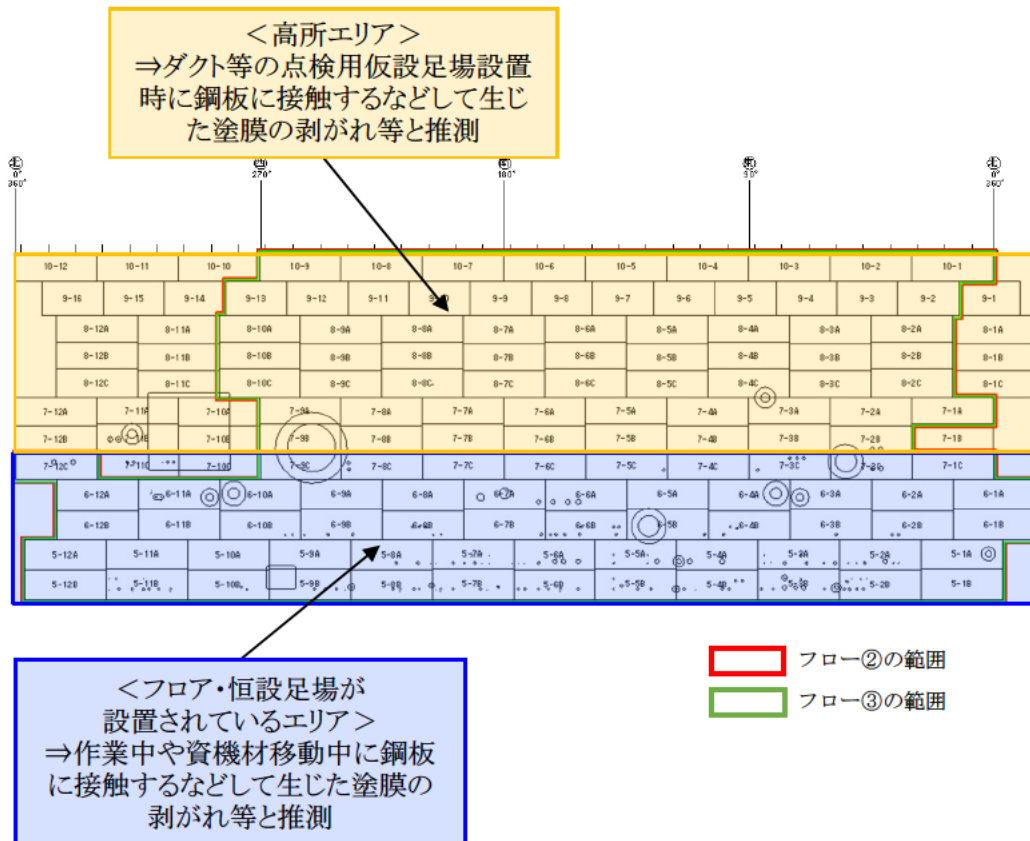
＜高所エリア＞
⇒ダクト等の点検用仮設足場設置時に鋼板に接触するなどして生じた塗膜の剥がれ等と推測

北 0° 360°
西 270°
南 180°
東 90°
北 0° 360°

10-12 10-11 10-10 10-9 10-8 10-7 10-6 10-5 10-4 10-3 10-2 10-1
9-16 9-15 9-14 9-13 9-12 9-11 9-10 9-9 9-8 9-7 9-6 9-5 9-4 9-3 9-2 9-1
8-12A 8-11A 8-10A 8-9A 8-8A 8-7A 8-6A 8-5A 8-4A 8-3A 8-2A 8-1A
8-12B 8-11B 8-10B 8-9B 8-8B 8-7B 8-6B 8-5B 8-4B 8-3B 8-2B 8-1B
8-12C 8-11C 8-10C 8-9C 8-8C 8-7C 8-6C 8-5C 8-4C 8-3C 8-2C 8-1C
7-12A 7-11A 7-10A 7-9A 7-8A 7-7A 7-6A 7-5A 7-4A 7-3A 7-2A 7-1A
7-12B 7-11B 7-10B 7-9B 7-8B 7-7B 7-6B 7-5B 7-4B 7-3B 7-2B 7-1B
7-12C 7-11C 7-10C 7-9C 7-8C 7-7C 7-6C 7-5C 7-4C 7-3C 7-2C 7-1C
6-12A 6-11A 6-10A 6-9A 6-8A 6-7A 6-6A 6-5A 6-4A 6-3A 6-2A 6-1A
6-12B 6-11B 6-10B 6-9B 6-8B 6-7B 6-6B 6-5B 6-4B 6-3B 6-2B 6-1B
5-12A 5-11A 5-10A 5-9A 5-8A 5-7A 5-6A 5-5A 5-4A 5-3A 5-2A 5-1A
5-12B 5-11B 5-10B 5-9B 5-8B 5-7B 5-6B 5-5B 5-4B 5-3B 5-2B 5-1B

＜フロア・恒設足場が設置されているエリア＞
⇒作業中や資機材移動中に鋼板に接触するなどして生じた塗膜の剥がれ等と推測

フロー②の範囲
フロー③の範囲